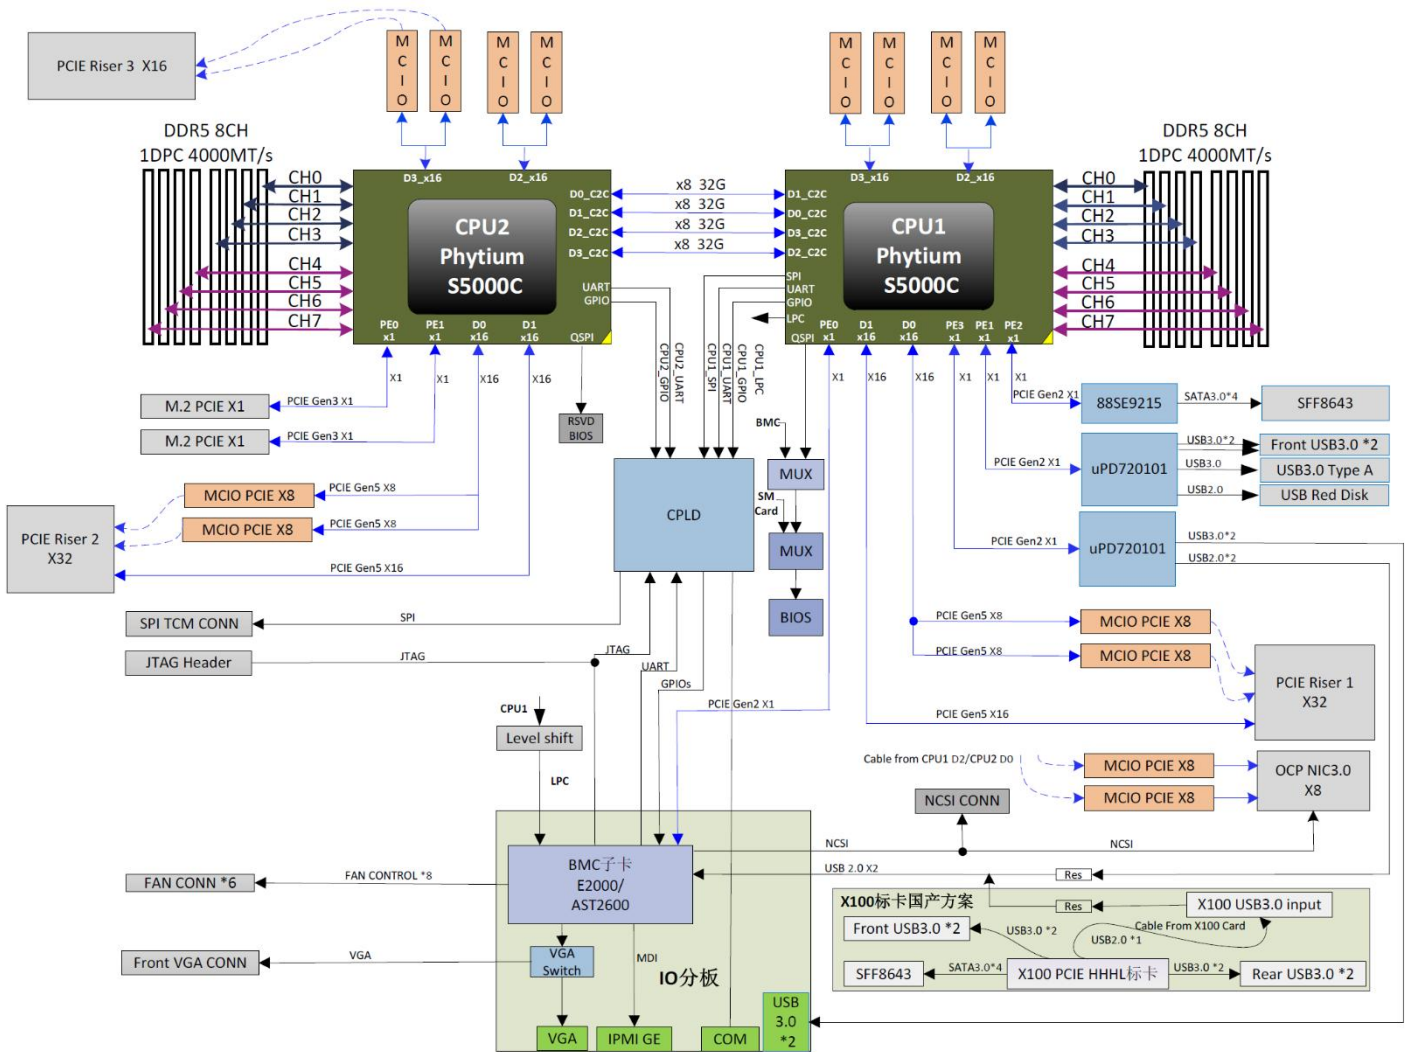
PCIE Riser 3 X16

MCIO MCIO MCIO MCIO

MCIO MCIO MCIO MCIO

DDR5 8CH
1DPC 4000MT/s

DDR5 8CH
1DPC 4000MT/s

CH0
CH1
CH2
CH3
CH4
CH5
CH6
CH7

D3_x16 D2_x16

CPU2
Phytium
S5000C

D0_C2C
D1_C2C
D2_C2C
D3_C2C
UART
GPIO
QSPI

PE0 x1 PE1 x1 D0 x16 D1 x16

x8 32G
x8 32G
x8 32G
x8 32G

D3_x16 D2_x16

D1_C2C
D0_C2C
D3_C2C
D2_C2C
SPI
UART
GPIO
LPC
QSPI

CPU1
Phytium
S5000C

PE0 x1 D1 x16 D0 x16 PE3 x1 PE1 x1 PE2 x1

CH0
CH1
CH2
CH3
CH4
CH5
CH6
CH7

X1 X1 X16 X16

M.2 PCIE X1
PCIE Gen3 X1
M.2 PCIE X1
PCIE Gen3 X1

RSVD BIOS

CPU2_UART
CPU2_GPIO
CPU1_SPI
CPU1_UART
CPU1_GPIO
CPU1_LPC

BMC

MUX

SM Card

MUX

BIOS

X1 X16 X16 X1 X1 X1

PCIE Gen2 X1
88SE9215
SATA3.0*4
SFF8643

USB3.0*2
Front USB3.0 *2
PCIE Gen2 X1
uPD720101
USB3.0
USB3.0 Type A
USB2.0
USB Red Disk

PCIE Gen2 X1
uPD720101
USB3.0*2
USB2.0*2

MCIO PCIE X8
PCIE Gen5 X8
MCIO PCIE X8
PCIE Gen5 X8
PCIE Riser 2 X32
PCIE Gen5 X16

CPLD

SPI TCM CONN
SPI
JTAG Header
JTAG
JTAG
UART
GPIOs
PCIE Gen2 X1

PCIE Gen5 X8
MCIO PCIE X8
PCIE Gen5 X8
MCIO PCIE X8
PCIE Riser 1 X32
PCIE Gen5 X16

CPU1
Level shift
LPC

Cable from CPU1 D2/CPU2 D0
MCIO PCIE X8
MCIO PCIE X8
OCP NIC3.0 X8
NCSI CONN
NCSI
NCSI

BMC子卡
E2000/
AST2600

USB 2.0 X2
Res
Res

FAN CONN *6
FAN CONTROL *8

X100标卡国产方案
X100 USB3.0 input
Front USB3.0 *2
USB3.0 *2
Cable From X100 Card
USB2.0 *1
SFF8643
SATA3.0*4
X100 PCIE HHHL标卡
USB3.0 *2
Rear USB3.0 *2

Front VGA CONN
VGA
VGA Switch
MDI
IO分板

VGA
IPMI GE
COM
USB 3.0 *2